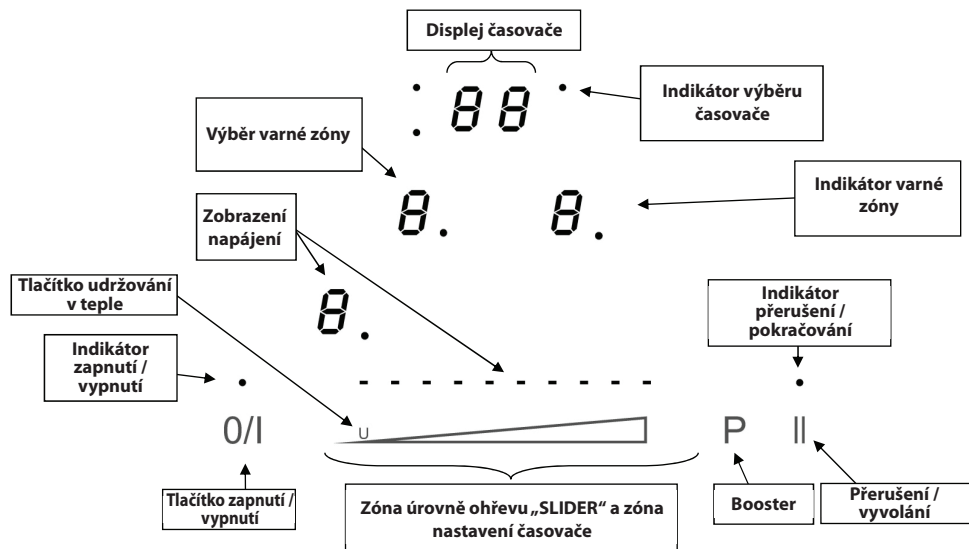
Displej časovače

88

Indikátor výběru časovače

Výběr varné zóny

Indikátor varné zóny

8.

8.

Zobrazení napájení

Tlačítko udržování v teple

8.

Indikátor přerušení / pokračování

Indikátor zapnutí / vypnutí

0/I

U

P

||

Tlačítko zapnutí / vypnutí

Zóna úrovně ohřevu „SLIDER“ a zóna nastavení časovače

Booster

Přerušení / vyvolání